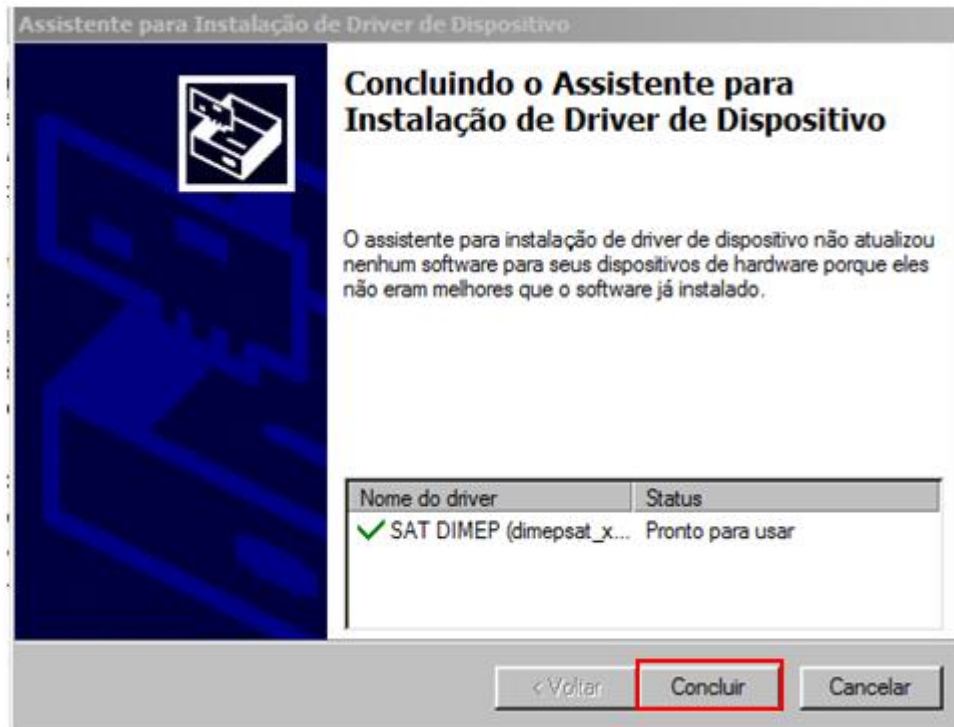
Assistente para Instalação de Driver de Dispositivo

Concluindo o Assistente para Instalação de Driver de Dispositivo

O assistente para instalação de driver de dispositivo não atualizou nenhum software para seus dispositivos de hardware porque eles não eram melhores que o software já instalado.

| Nome do driver | Status |
|---|---|
| SAT DIMEP (dimepsat_x... | Pronto para usar |

< Voltar
Concluir
Cancelar